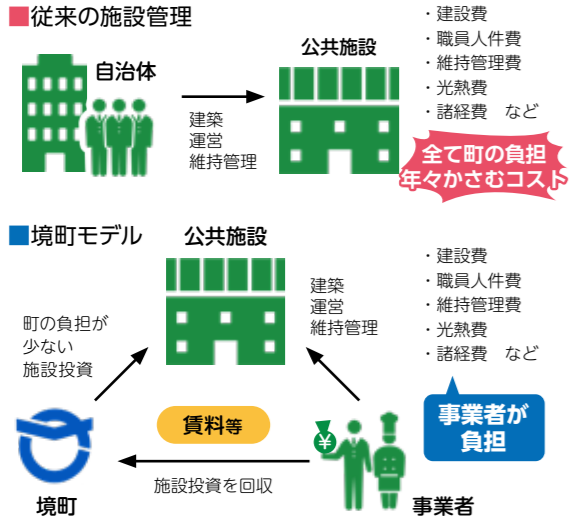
■従来の施設管理

自治体

建築
運営
維持管理

公共施設

・建設費
・職員人件費
・維持管理費
・光熱費
・諸経費　など

全て町の負担
年々かさむコスト

■境町モデル

公共施設

町の負担が
少ない
施設投資

建築
運営
維持管理

・建設費
・職員人件費
・維持管理費
・光熱費
・諸経費　など

事業者が
負担

賃料等

¥

施設投資を回収

境町

事業者